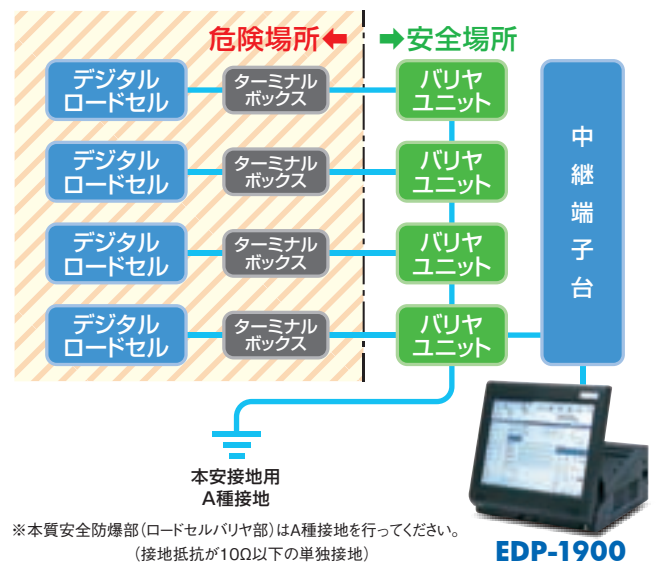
危険場所

安全場所

デジタルロードセル

ターミナルボックス

バリヤユニット

デジタルロードセル

ターミナルボックス

バリヤユニット

デジタルロードセル

ターミナルボックス

バリヤユニット

デジタルロードセル

ターミナルボックス

バリヤユニット

中継端子台

本安接地用
A種接地

※本質安全防爆部（ロードセルバリヤ部）はA種接地を行ってください。
（接地抵抗が10Ω以下の単独接地）

EDP-1900